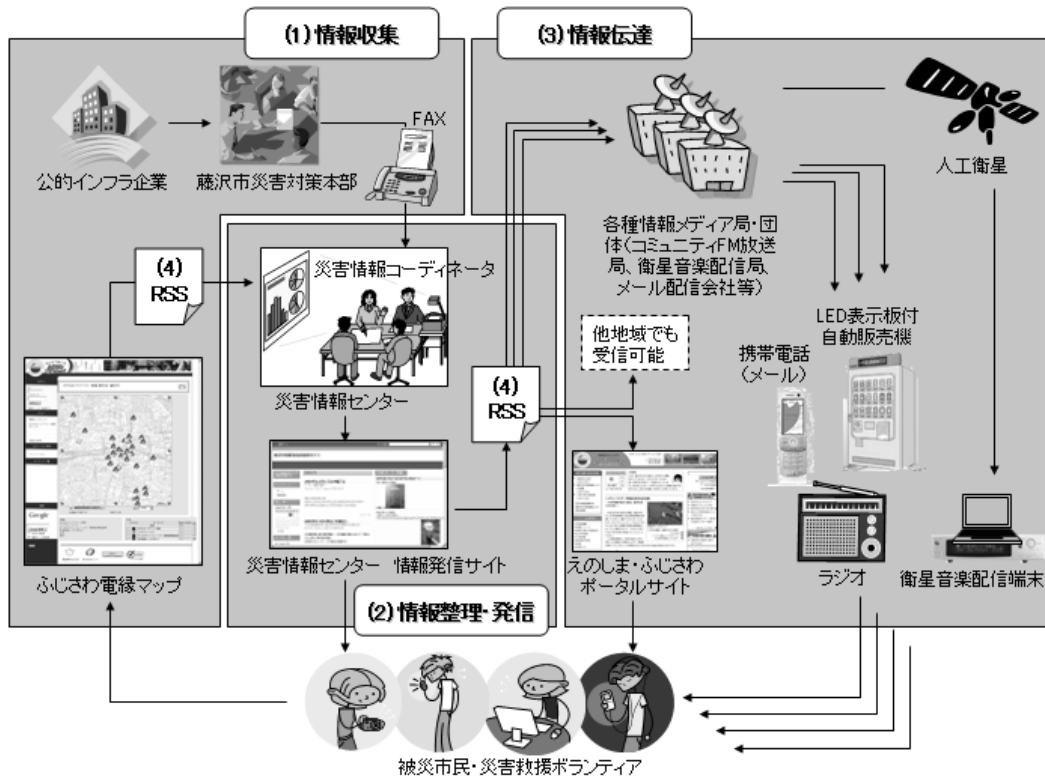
(1) 情報収集

(3) 情報伝達

公的インフラ企業

藤沢市災害対策本部

FAX

人工衛星

各種情報メディア局・団体(コミュニティFM放送局、衛星音楽配信局、メール配信会社等)

(4) RSS

災害情報コーディネータ

LED表示板付自動販売機

他地域でも受信可能

携帯電話(メール)

災害情報センター

(4) RSS

災害情報センター 情報発信サイト

えのしま・ふじさわポータルサイト

ラジオ

衛星音楽配信端末

ふじさわ電縁マップ

(2) 情報整理・発信

被災市民・災害救援ボランティア